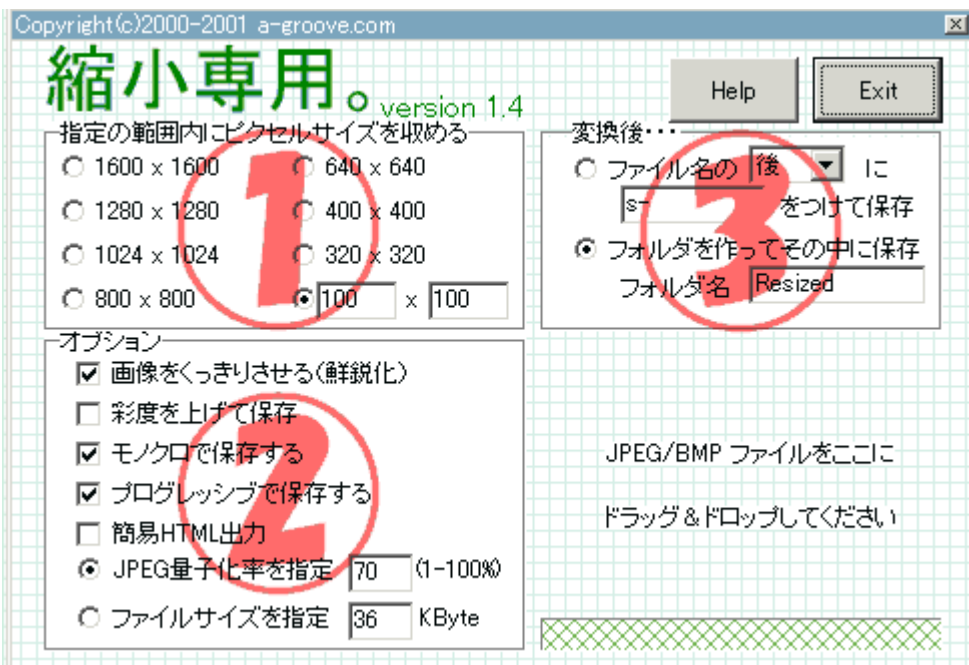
Copyright(c)2000-2001 a-groove.com

縮小専用。version 1.4

Help

Exit

指定の範囲内にピクセルサイズを収める

1600 x 1600

640 x 640

1280 x 1280

400 x 400

1024 x 1024

320 x 320

800 x 800

100 x 100

1

変換後・・・

ファイル名の 後 に

s- をつけて保存

フォルダを作ってその中に保存

フォルダ名 Resized

3

オプション

画像をくっきりさせる(鮮鋭化)

彩度を上げて保存

モノクロで保存する

プログレッシブで保存する

簡易HTML出力

JPEG量子化率を指定 70 (1-100%)

ファイルサイズを指定 36 KByte

2

JPEG/BMP ファイルをここに

ドラッグ＆ドロップしてください